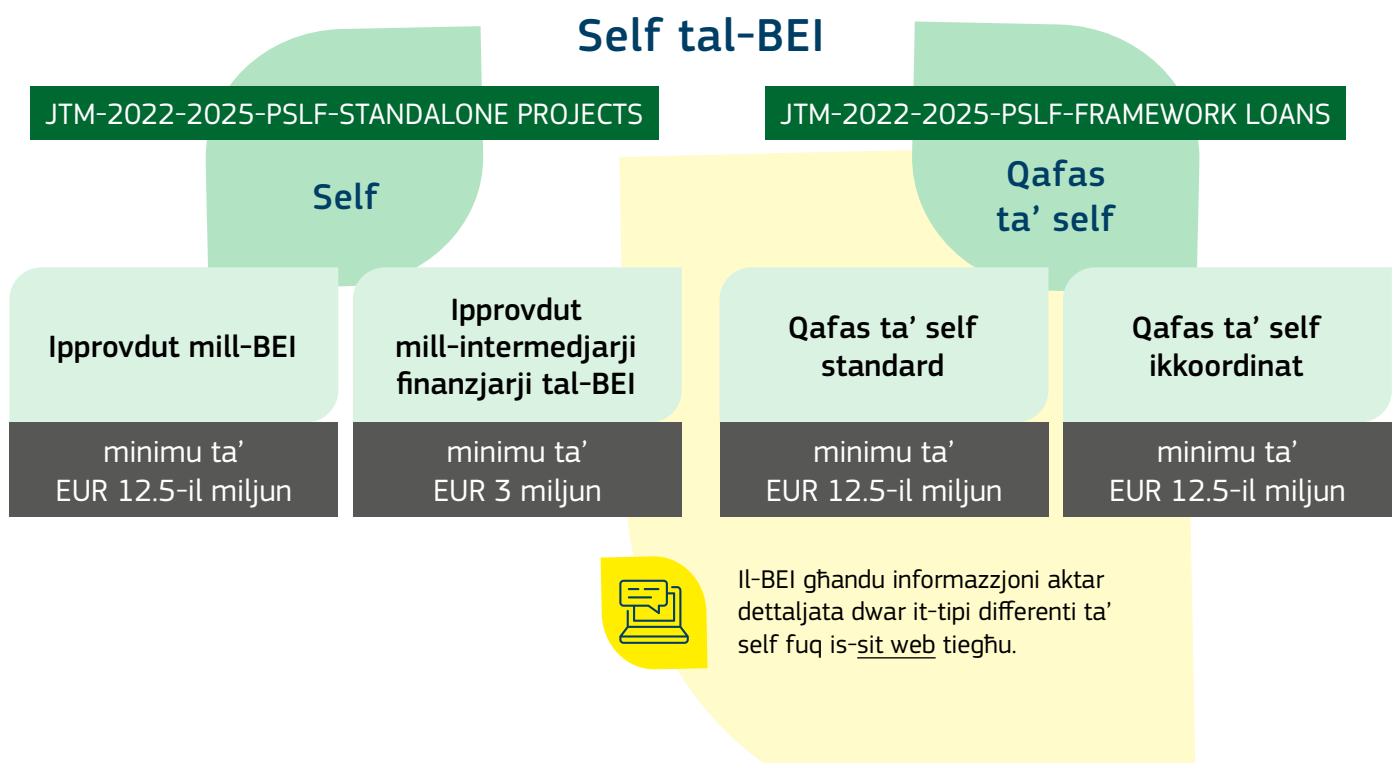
Self tal-BEI

JTM-2022-2025-PSLF-STANDALONE PROJECTS

Self

JTM-2022-2025-PSLF-FRAMEWORK LOANS

Qafas ta' self

Ipprovdut mill-BEI

minimu ta' EUR 12.5-il miljun

Ipprovdut mill-intermedjarji finanzjarji tal-BEI

minimu ta' EUR 3 miljun

Qafas ta' self standard

minimu ta' EUR 12.5-il miljun

Qafas ta' self ikkoordinat

minimu ta' EUR 12.5-il miljun

Il-BEI għandu informazzjoni aktar dettaljata dwar it-tipi differenti ta' self fuq is-sit web tiegħu.